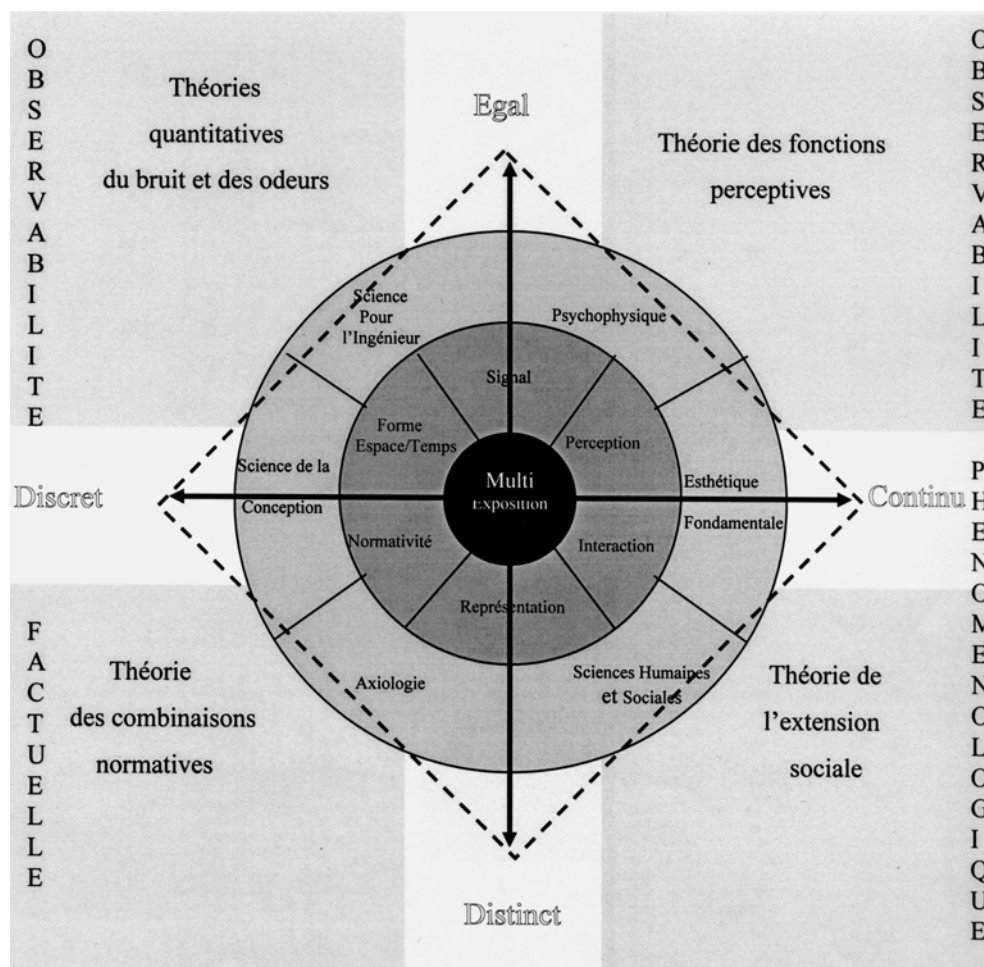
O B S E R V A B I L I T E

Théories quantitatives du bruit et des odeurs

Egal

Théorie des fonctions perceptives

O B S E R V A B I L I T E

Science Pour l'Ingénieur

Psychophysique

Signal

Forme Espace/Temps

Perception

Science de la Conception

Multi Exposition

Esthétique

Discret

Continu

Fondamentale

P H E N O M E N O L O G I Q U E

Normativité

Interaction

Représentation

F A C T U E L L E

Théorie des combinaisons normatives

Axiologie

Sciences Humaines et Sociales

Théorie de l'extension sociale

Distinct